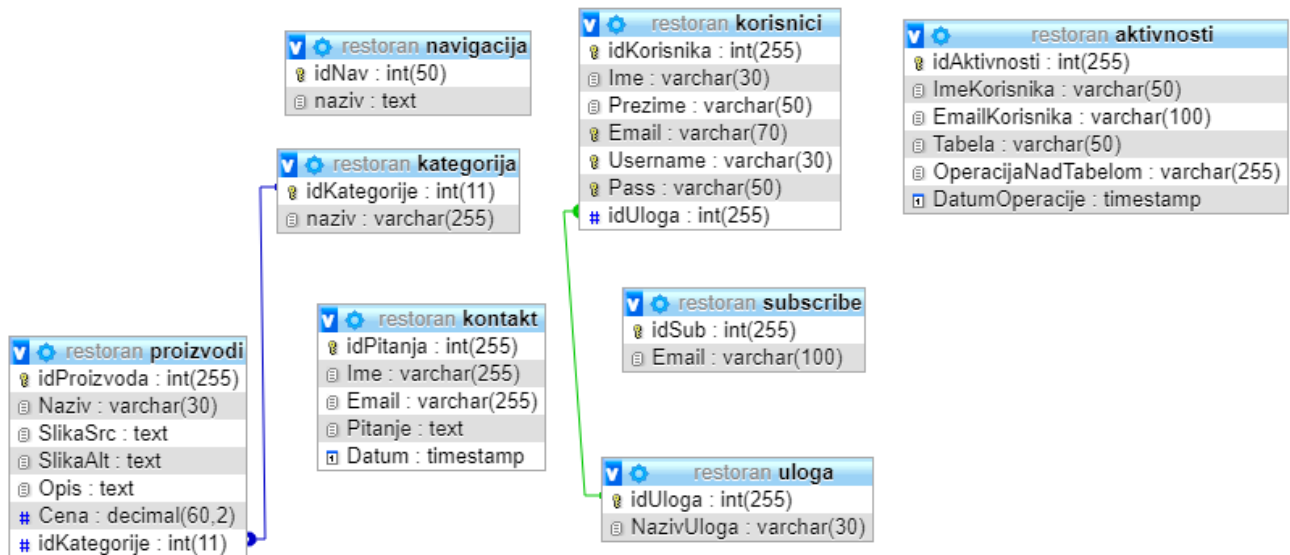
restoran navigacija
idNav : int(50)
naziv : text

restoran kategorija
idKategorije : int(11)
naziv : varchar(255)

restoran korisnici
idKorisnika : int(255)
Ime : varchar(30)
Prezime : varchar(50)
Email : varchar(70)
Username : varchar(30)
Pass : varchar(50)
idUloga : int(255)

restoran aktivnosti
idAktivnosti : int(255)
ImeKorisnika : varchar(50)
EmailKorisnika : varchar(100)
Tabela : varchar(50)
OperacijaNadTabelom : varchar(255)
DatumOperacije : timestamp

restoran kontakt
idPitanja : int(255)
Ime : varchar(255)
Email : varchar(255)
Pitanje : text
Datum : timestamp

restoran subscribe
idSub : int(255)
Email : varchar(100)

restoran proizvodi
idProizvoda : int(255)
Naziv : varchar(30)
SlikaSrc : text
SlikaAlt : text
Opis : text
Cena : decimal(60,2)
idKategorije : int(11)

restoran uloga
idUloga : int(255)
NazivUloga : varchar(30)